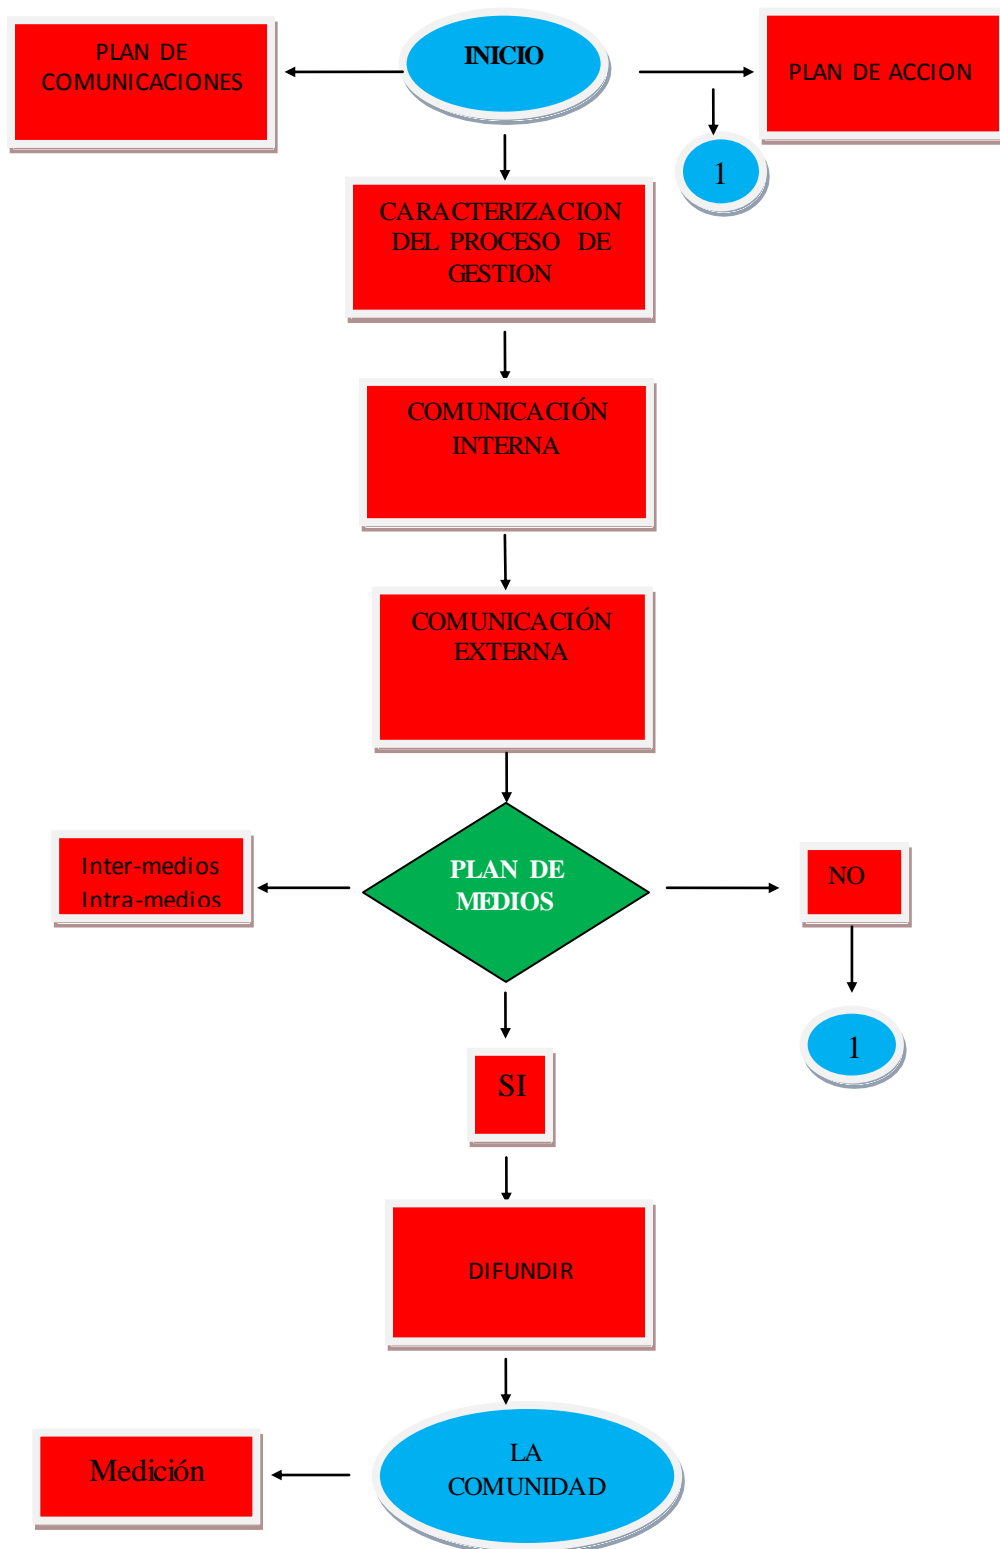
PLAN DE COMUNICACIONES

INICIO

PLAN DE ACCION

1

CARACTERIZACION DEL PROCESO DE GESTION

COMUNICACIÓN INTERNA

COMUNICACIÓN EXTERNA

Inter-medios
Intra-medios

PLAN DE MEDIOS

NO

1

SI

DIFUNDIR

Medición

LA COMUNIDAD